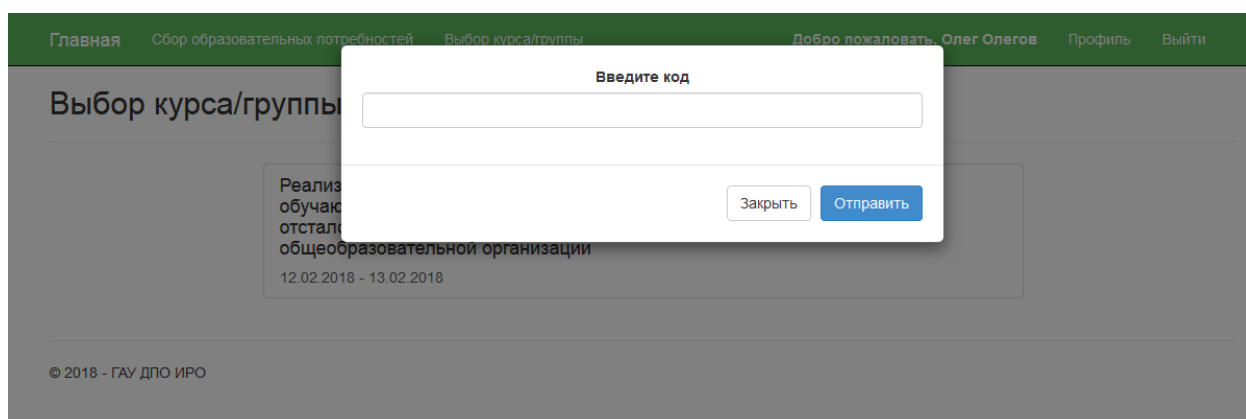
Главная Сбор образовательных потребностей Выбор курса/группы Добро пожаловать, Олег Олегов Профиль Выйти

Выбор курса/группы

Введите код

Закрыть Отправить

Реализ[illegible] обучаю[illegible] отстало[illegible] общеобразовательной организации
12.02.2018 - 13.02.2018

© 2018 - ГАУ ДПО ИРО